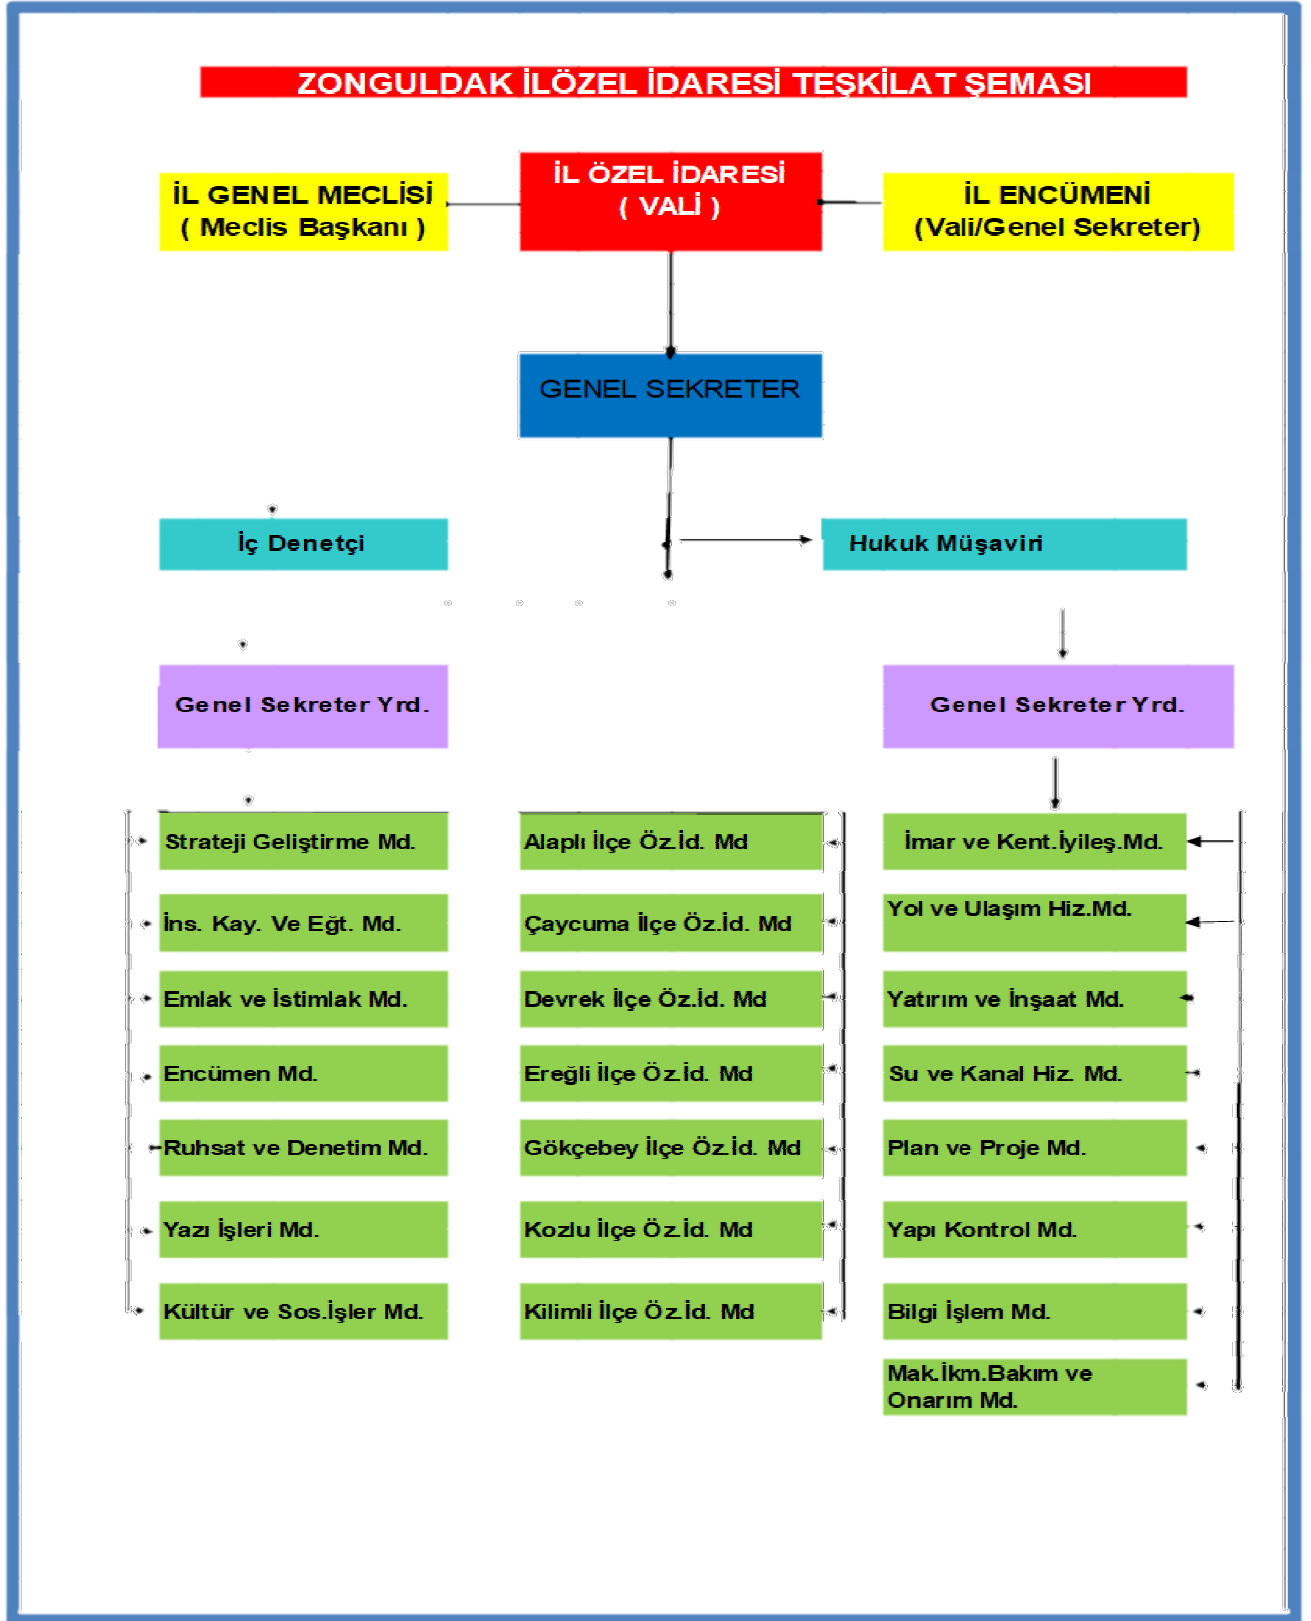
ZONGULDAK İLÖZEL İDARESİ TEŞKİLAT ŞEMASI

İL GENEL MECLİSİ
( Meclis Başkanı )

İL ÖZEL İDARESİ
( VALİ )

İL ENCÜMENİ
(Vali/Genel Sekreter)

GENEL SEKRETER

İç Denetçi

Hukuk Müşaviri

Genel Sekreter Yrd.

Genel Sekreter Yrd.

Strateji Geliştirme Md.

İns. Kay. Ve Eğt. Md.

Emlak ve İstimlak Md.

Encümen Md.

Ruhsat ve Denetim Md.

Yazı İşleri Md.

Kültür ve Sos.İşler Md.

Alaplı İlçe Öz.İd. Md

Çaycuma İlçe Öz.İd. Md

Devrek İlçe Öz.İd. Md

Ereğli İlçe Öz.İd. Md

Gökçebey İlçe Öz.İd. Md

Kozlu İlçe Öz.İd. Md

Kilimli İlçe Öz.İd. Md

İmar ve Kent.İyileş.Md.

Yol ve Ulaşım Hiz.Md.

Yatırım ve İnşaat Md.

Su ve Kanal Hiz. Md.

Plan ve Proje Md.

Yapı Kontrol Md.

Bilgi İşlem Md.

Mak.İkm.Bakım ve Onarım Md.